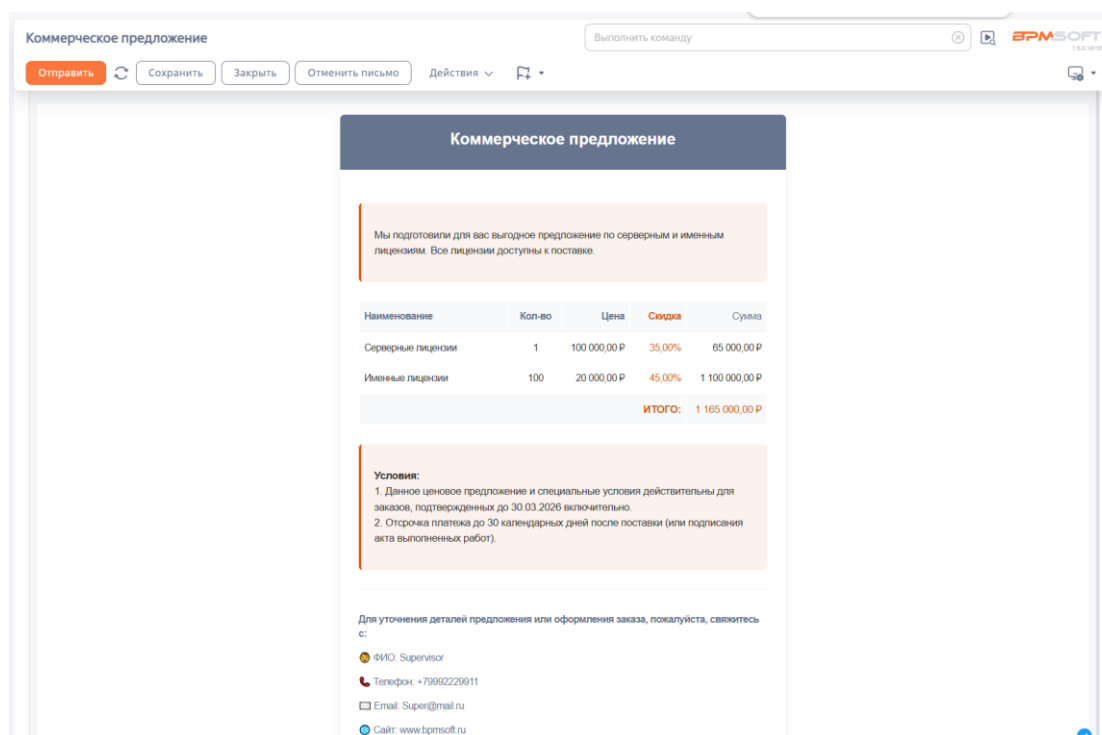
Коммерческое предложение

Выполнить команду

BPMSOFT

Отправить

Сохранить

Закрыть

Отменить письмо

Действия

Коммерческое предложение

Мы подготовили для вас выгодное предложение по серверным и именным лицензиям. Все лицензии доступны к поставке.

| Наименование | Кол-во | Цена | Скидка | Сумма |
|---|---|---|---|---|
| Серверные лицензии | 1 | 100 000,00 ₽ | 35,00% | 65 000,00 ₽ |
| Именные лицензии | 100 | 20 000,00 ₽ | 45,00% | 1 100 000,00 ₽ |
| | | | ИТОГО: | 1 165 000,00 ₽ |

Условия:
1. Данное ценовое предложение и специальные условия действительны для заказов, подтвержденных до 30.03.2026 включительно.
2. Отсрочка платежа до 30 календарных дней после поставки (или подписания акта выполненных работ).

Для уточнения деталей предложения или оформления заказа, пожалуйста, свяжитесь с:

ФИО: Supervisor

Телефон: +79992229911

Email: Super@mail.ru

Сайт: www.bpmsoft.ru